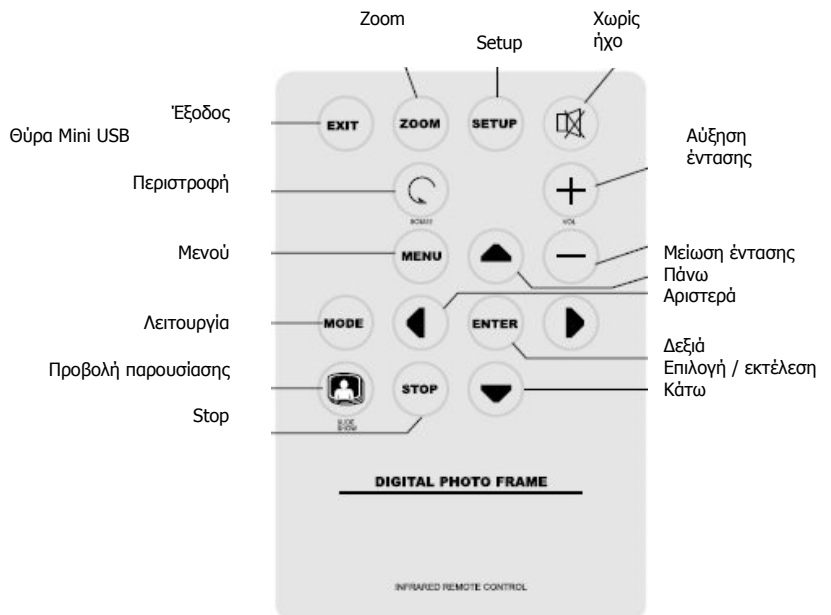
Zoom

Setup

Χωρίς ήχο

Έξοδος

Θύρα Mini USB

EXIT

ZOOM

SETUP

Αύξηση έντασης

Περιστροφή

ROTATE

VOL

Μενού

MENU

Μείωση έντασης

Πάνω

Αριστερά

Λειτουργία

MODE

ENTER

Δεξιά

Επιλογή / εκτέλεση

Προβολή παρουσίασης

STOP

Κάτω

Stop

SLIDE SHOW

DIGITAL PHOTO FRAME

INFRARED REMOTE CONTROL